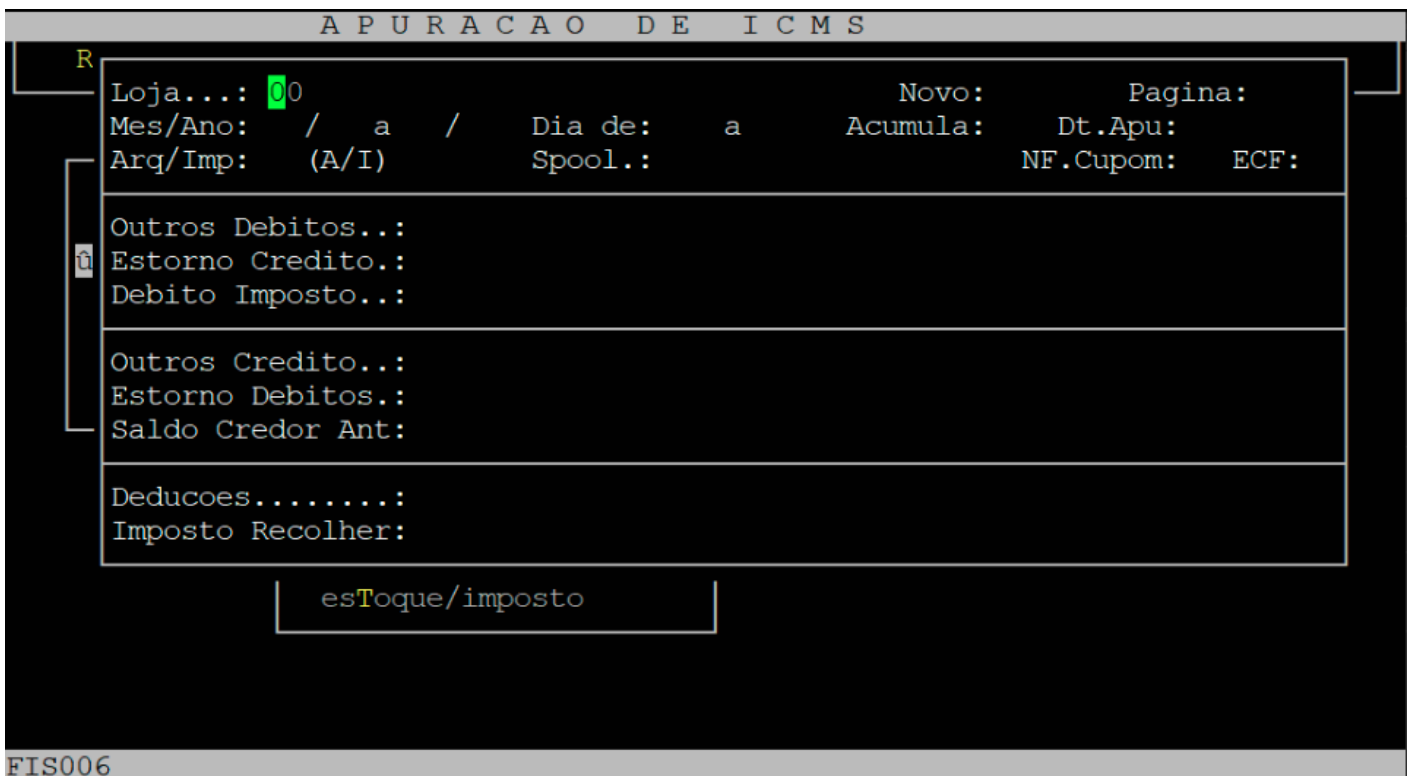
A P U R A C A O   D E   I C M S

R

Loja...: 00 Novo: Pagina:
Mes/Ano: / a / Dia de: a Acumula: Dt.Apu:
Arq/Imp: (A/I) Spool.: NF.Cupom: ECF:

Outros Debitos..:
û Estorno Credito.:
Debito Imposto..:

Outros Credito..:
Estorno Debitos.:
Saldo Credor Ant:

Deducoes........:
Imposto Recolher:

esToque/imposto

FIS006